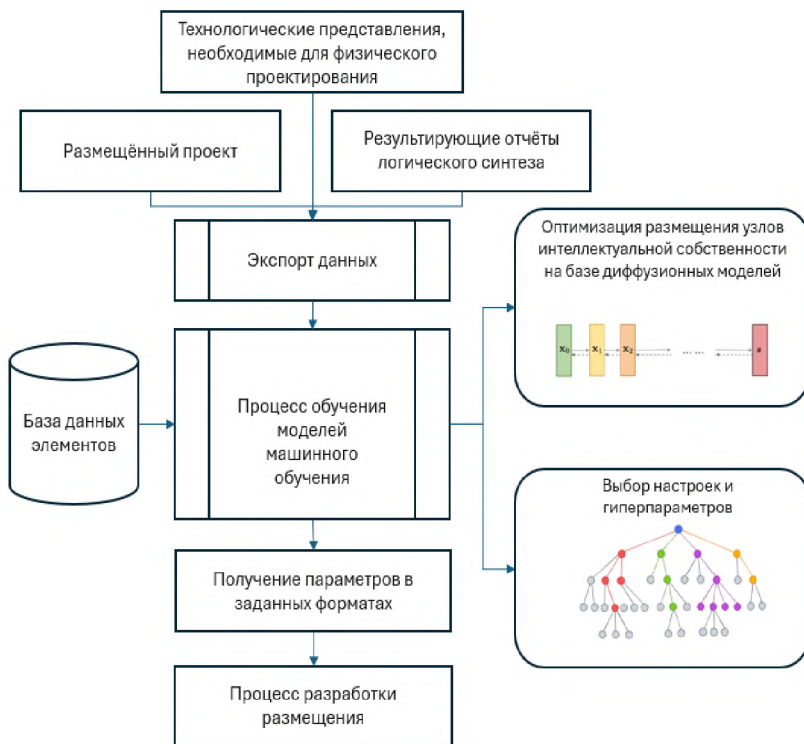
Технологические представления, необходимые для физического проектирования

Размещённый проект

Результирующие отчёты логического синтеза

Экспорт данных

Оптимизация размещения узлов интеллектуальной собственности на базе диффузионных моделей

$x_0$ $x_1$ $x_2$ ... $z$

База данных элементов

Процесс обучения моделей машинного обучения

Выбор настроек и гиперпараметров

Получение параметров в заданных форматах

Процесс разработки размещения